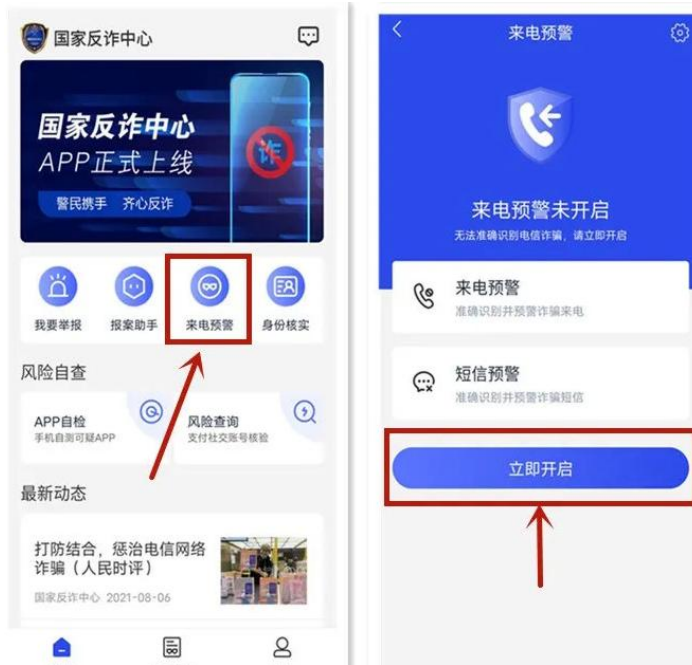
国家反诈中心

国家反诈中心
APP正式上线
警民携手 齐心反诈

诈

我要举报
报案助手
来电预警
身份核实

风险自查

APP自检
手机自测可疑APP

风险查询
支付社交账号核验

最新动态

打防结合，惩治电信网络诈骗（人民时评）
国家反诈中心 2021-08-06

来电预警

来电预警未开启
无法准确识别电信诈骗，请立即开启

来电预警
准确识别并预警诈骗来电

短信预警
准确识别并预警诈骗短信

立即开启